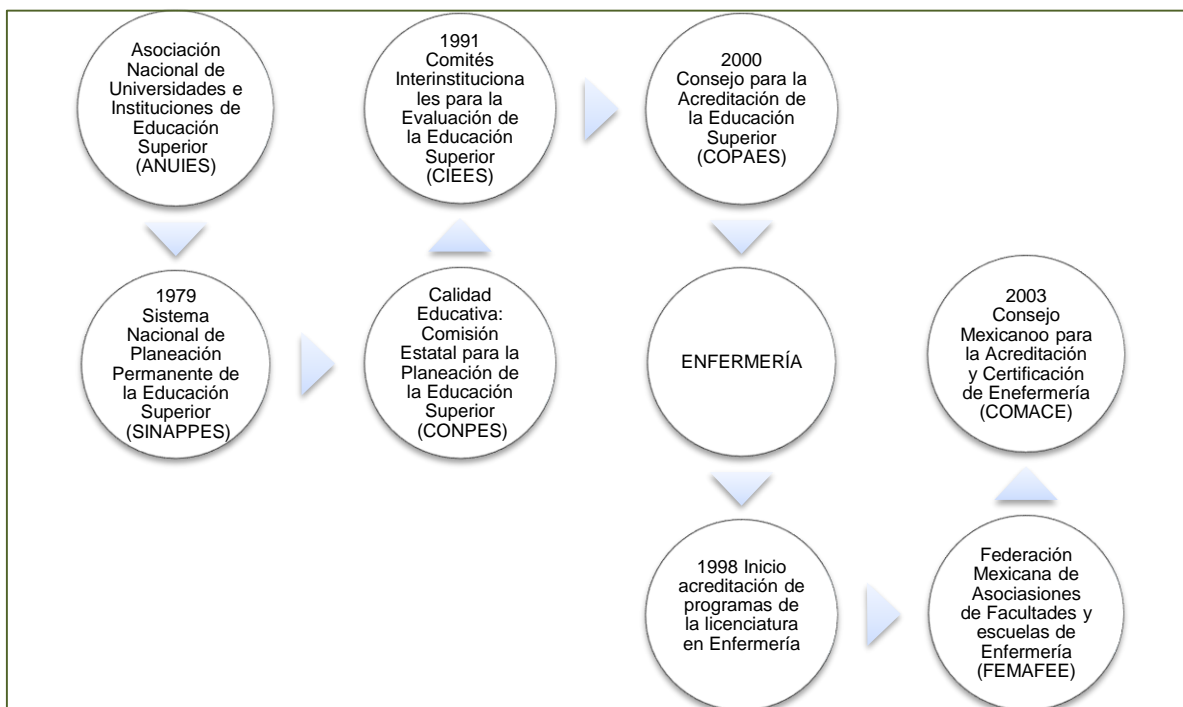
Asociación Nacional de Universidades e Instituciones de Educación Superior (ANUIES)

1979 Sistema Nacional de Planeación Permanente de la Educación Superior (SINAPPES)

Calidad Educativa: Comisión Estatal para la Planeación de la Educación Superior (CONPES)

1991 Comités Interinstitucionales para la Evaluación de la Educación Superior (CIEES)

2000 Consejo para la Acreditación de la Educación Superior (COPAES)

ENFERMERÍA

1998 Inicio acreditación de programas de la licenciatura en Enfermería

Federación Mexicana de Asociaciones de Facultades y escuelas de Enfermería (FEMAFEE)

2003 Consejo Mexicanoo para la Acreditación y Certificación de Enefermería (COMACE)